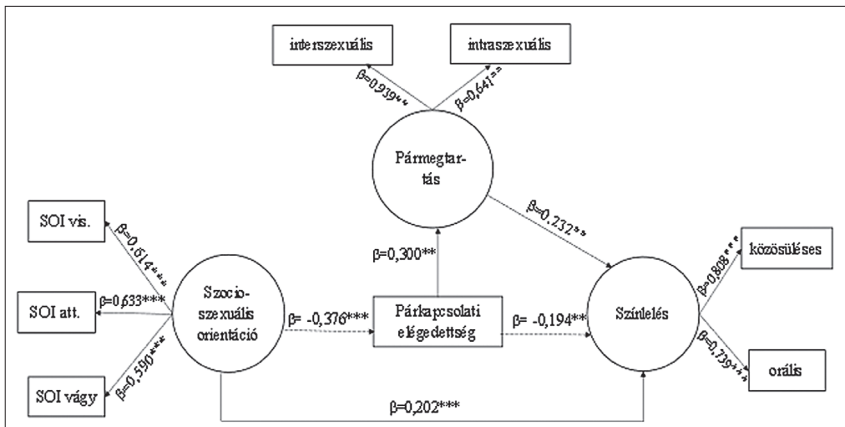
interszexuális

intraszexuális

β=0,939**

β=0,641**

Pármegtartás

SOI vis.

β=0,614***

β=0,232**

β=0,808***

közösüléses

β=0,300**

SOI att.

β=0,633***

Szocioszexuális orientáció

β= -0,376***

Párkapcsolati elégedettség

β= -0,194**

Színlelés

β=0,590***

β=0,719***

SOI vágy

orális

β=0,202***